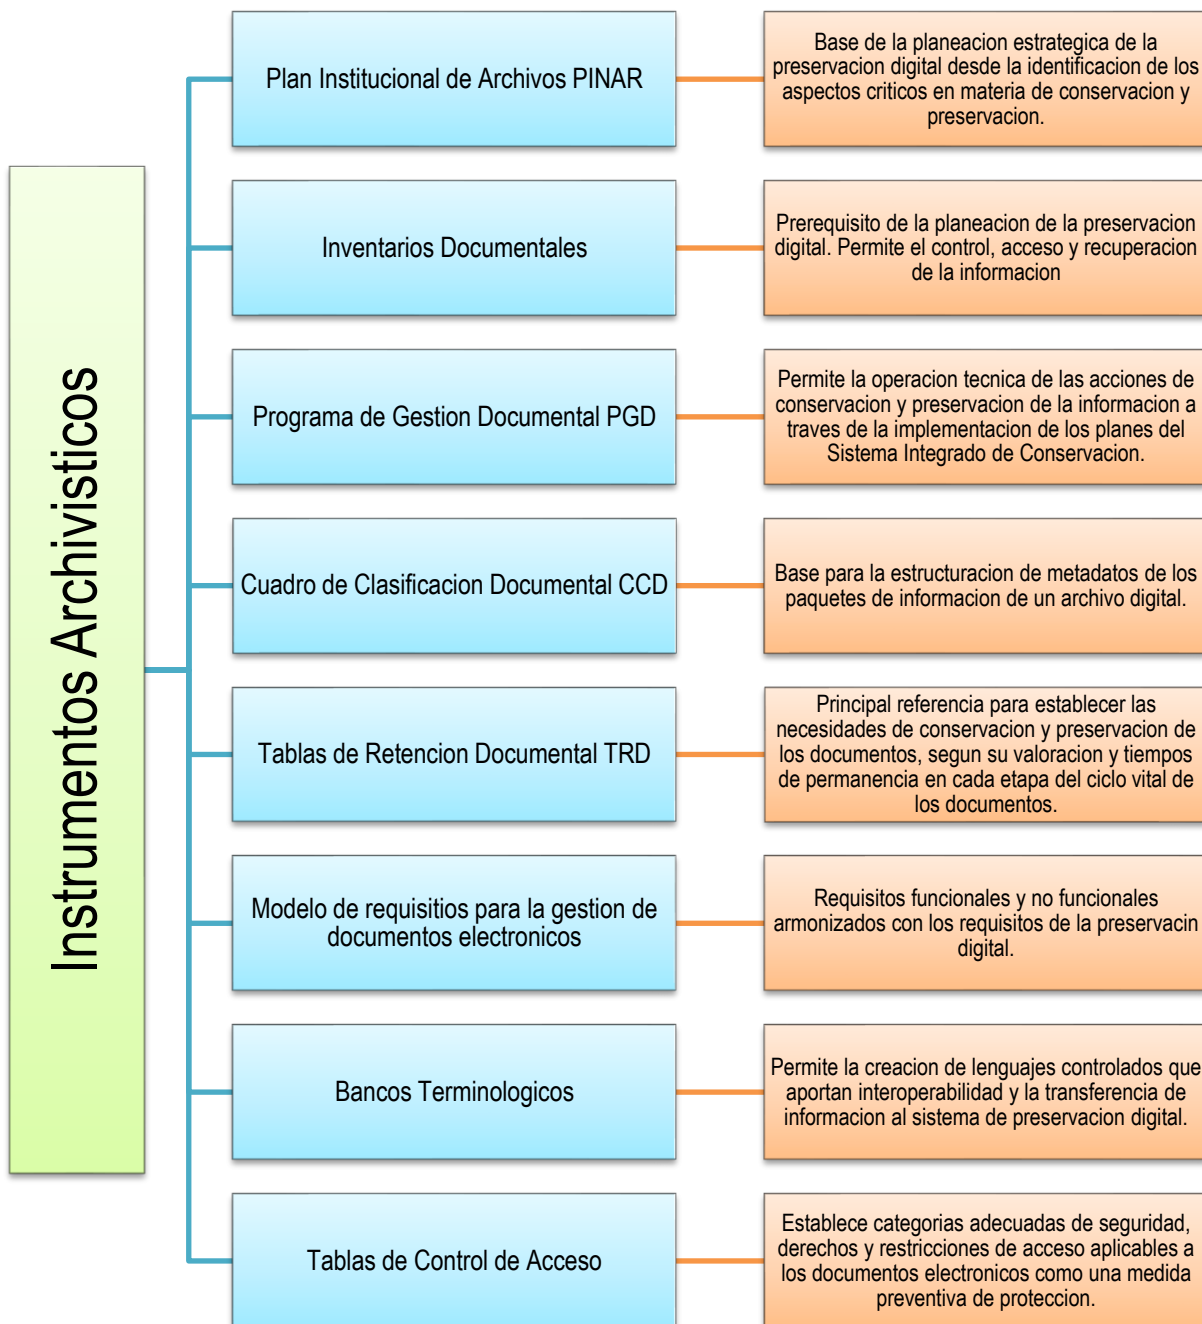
Instrumentos Archivisticos

Plan Institucional de Archivos PINAR

Base de la planeacion estrategica de la preservacion digital desde la identificacion de los aspectos criticos en materia de conservacion y preservacion.

Inventarios Documentales

Prerequisito de la planeacion de la preservacion digital. Permite el control, acceso y recuperacion de la informacion

Programa de Gestion Documental PGD

Permite la operacion tecnica de las acciones de conservacion y preservacion de la informacion a traves de la implementacion de los planes del Sistema Integrado de Conservacion.

Cuadro de Clasificacion Documental CCD

Base para la estructuracion de metadatos de los paquetes de informacion de un archivo digital.

Tablas de Retencion Documental TRD

Principal referencia para establecer las necesidades de conservacion y preservacion de los documentos, segun su valoracion y tiempos de permanencia en cada etapa del ciclo vital de los documentos.

Modelo de requisitios para la gestion de documentos electronicos

Requisitos funcionales y no funcionales armonizados con los requisitos de la preservacin digital.

Bancos Terminologicos

Permite la creacion de lenguajes controlados que aportan interoperabilidad y la transferencia de informacion al sistema de preservacion digital.

Tablas de Control de Acceso

Establece categorias adecuadas de seguridad, derechos y restricciones de acceso aplicables a los documentos electronicos como una medida preventiva de proteccion.